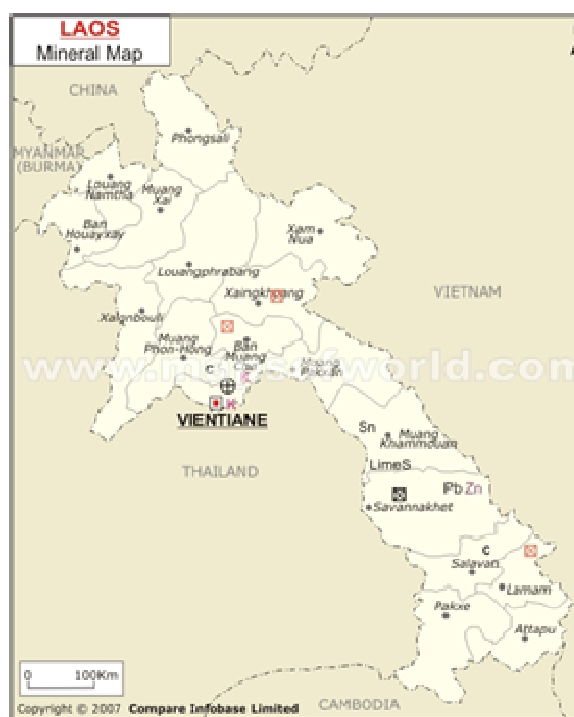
LAOS
Mineral Map

CHINA

MYANMAR
(BURMA)

Phongsali

Louang Namtha

Muang Xai

Ban Houayxay

Xam Nua

Louangphrabang

Xaingkhoang

VIETNAM

Xaignbouli

Muang Phon-Hong

Ban Muang

C

Muang Pakxan

www.m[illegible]world.com

K

VIENTIANE

THAILAND

Sn

Muang Khammouan

Lime S

Pb Zn

Savannakhet

C

Salavan

Lamam

Pakxe

Attapu

0 100Km

Copyright © 2007 Compare Infobase Limited

CAMBODIA